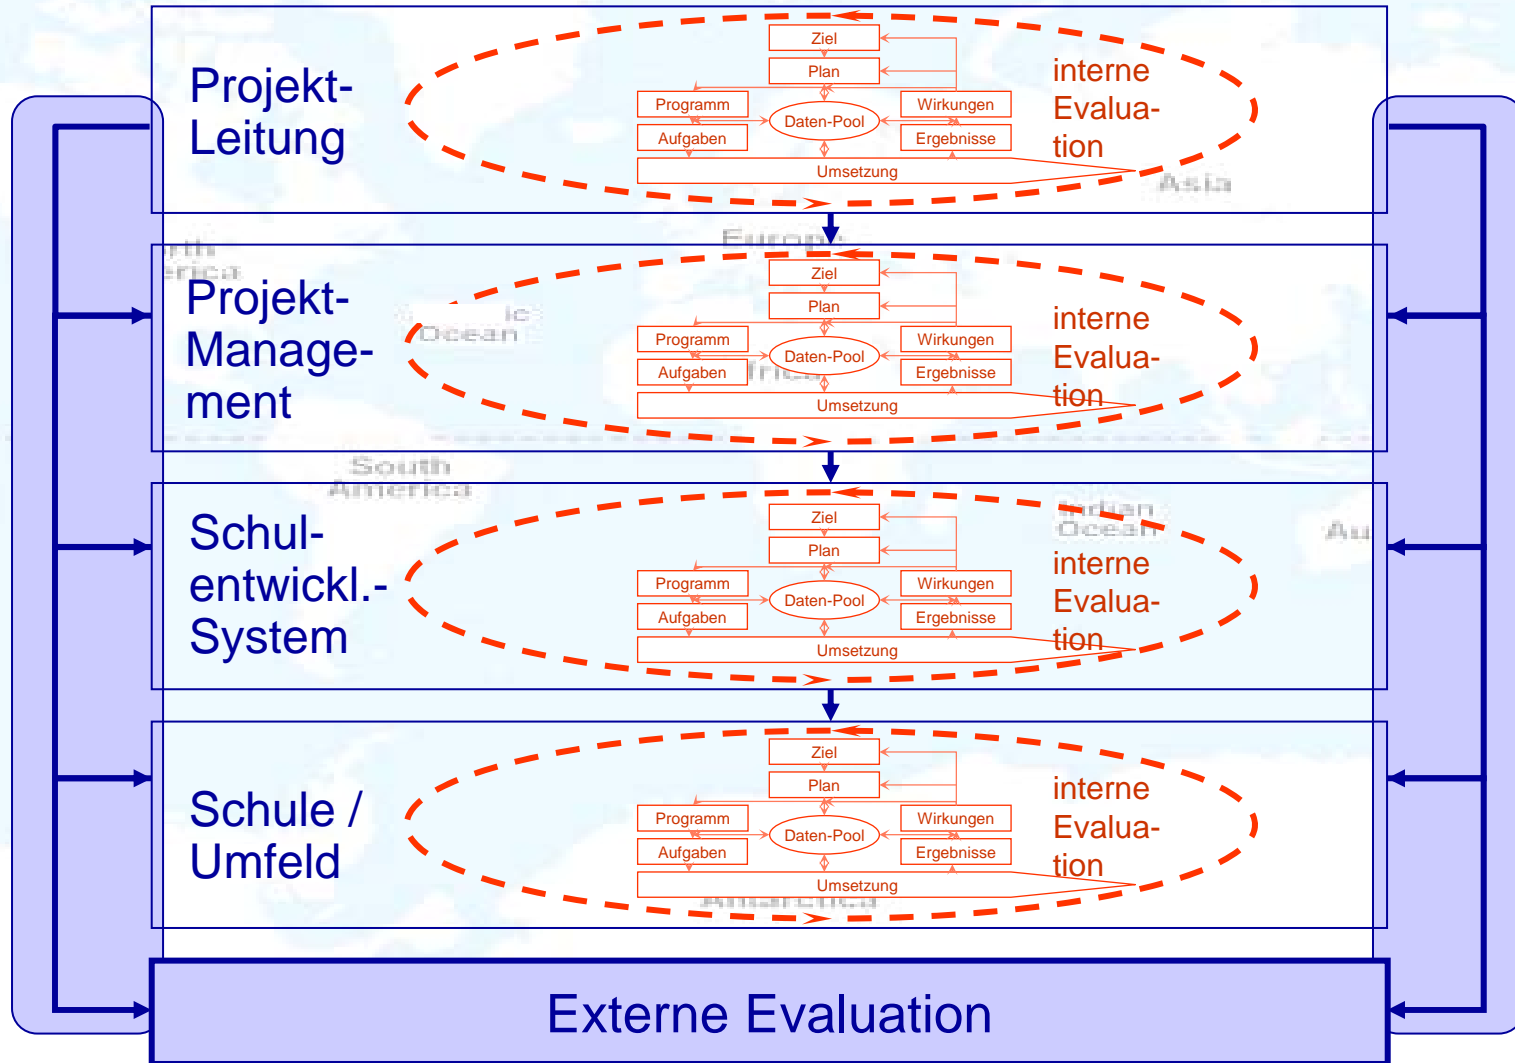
Projekt-Leitung

Ziel
Plan
Programm
Wirkungen
Daten-Pool
Aufgaben
Ergebnisse
Umsetzung

interne Evaluation

Projekt-Management

Ziel
Plan
Programm
Wirkungen
Daten-Pool
Aufgaben
Ergebnisse
Umsetzung

interne Evaluation

Schulentwickl.-System

Ziel
Plan
Programm
Wirkungen
Daten-Pool
Aufgaben
Ergebnisse
Umsetzung

interne Evaluation

Schule / Umfeld

Ziel
Plan
Programm
Wirkungen
Daten-Pool
Aufgaben
Ergebnisse
Umsetzung

interne Evaluation

Externe Evaluation